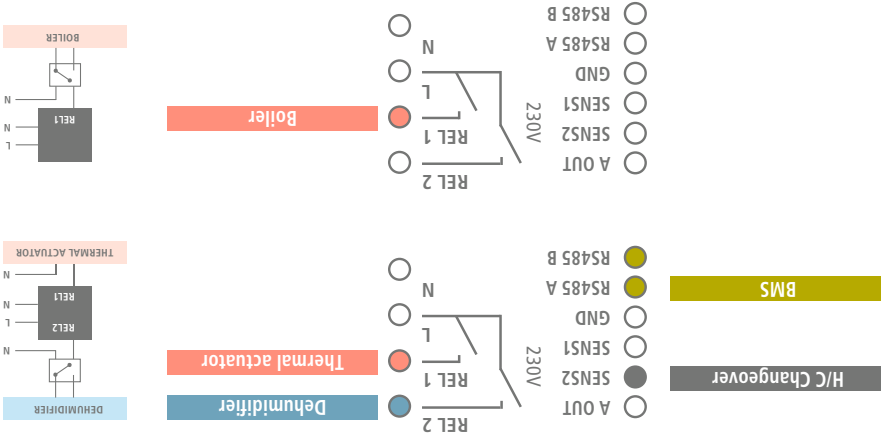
BOILER
N
N
L
REL1
Boiler
N
L
REL 1
REL 2
230V
RS485 B
RS485 A
GND
SENS1
SENS2
A OUT

THERMAL ACTUATOR
N
N
L
REL1
REL2
N
DEHUMIDIFIER
Thermal actuator
Dehumidifier
N
L
REL 1
REL 2
230V
RS485 B
RS485 A
GND
SENS1
SENS2
A OUT
BMS
H/C Changeover